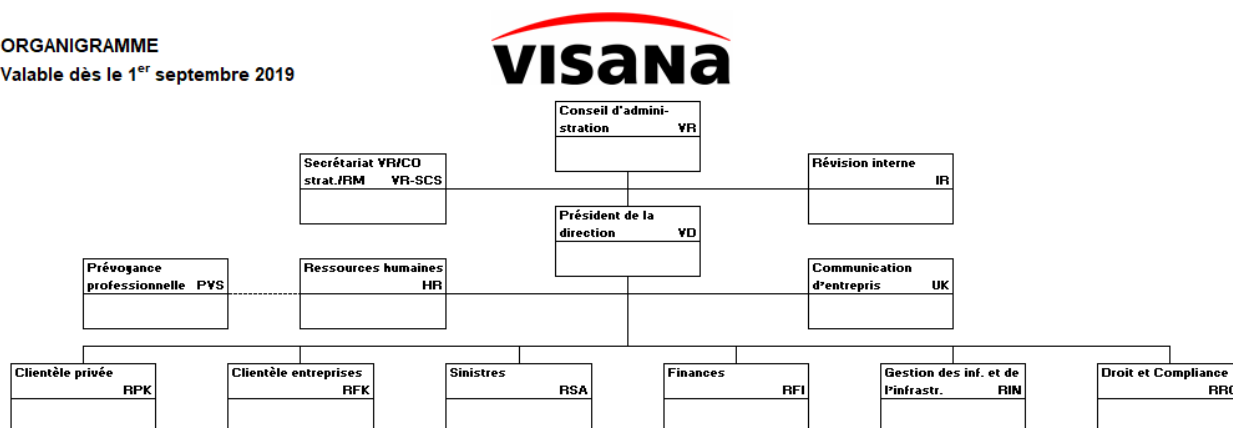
ORGANIGRAMME
Valable dès le 1$^{er}$ septembre 2019

VISANA

Conseil d'administration VR

Secrétariat VR/CO strat./RM VR-SCS

Révision interne IR

Président de la direction VD

Prévoyance professionnelle PVS

Ressources humaines HR

Communication d'entrepris UK

Clientèle privée RPK

Clientèle entreprises RFK

Sinistres RSA

Finances RFI

Gestion des inf. et de l'infrastr. RIN

Droit et Compliance RR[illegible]